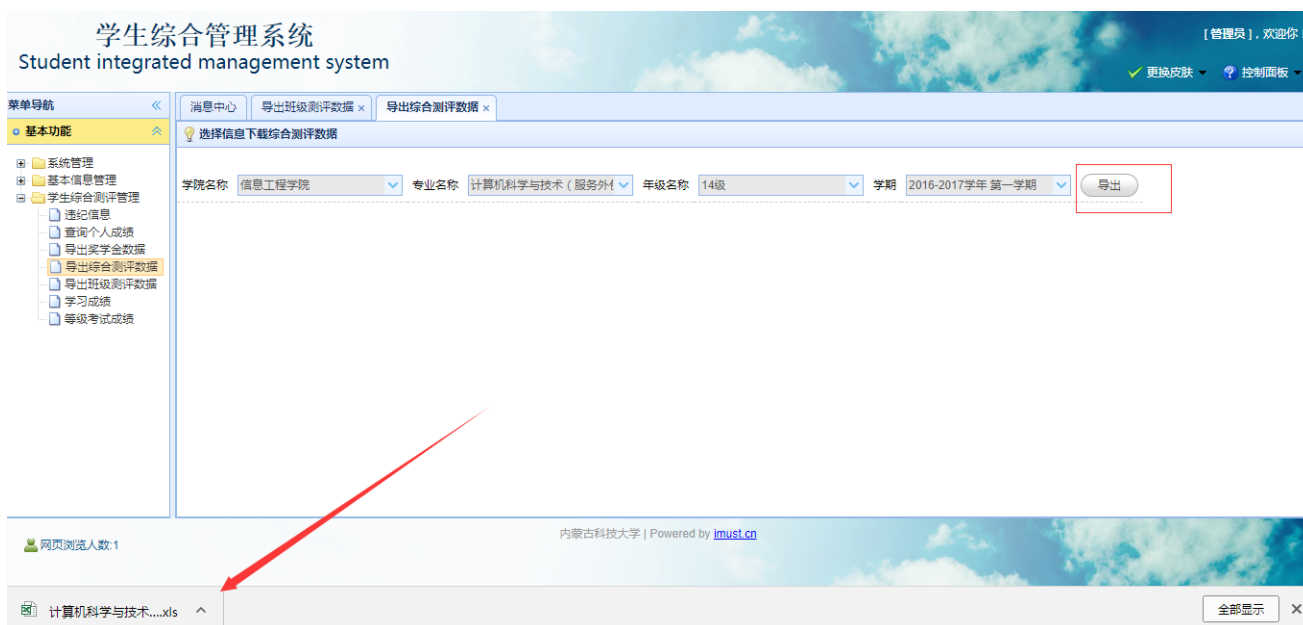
学生综合管理系统
Student integrated management system

[管理员]，欢迎你

✓ 更换皮肤 ▾ 控制面板 ▾

菜单导航 «

基本功能

系统管理
基本信息管理
学生综合测评管理
违纪信息
查询个人成绩
导出奖学金数据
导出综合测评数据
导出班级测评数据
学习成绩
等级考试成绩

消息中心 | 导出班级测评数据 × | 导出综合测评数据 ×

选择信息下载综合测评数据

学院名称 信息工程学院 专业名称 计算机科学与技术（服务外 年级名称 14级 学期 2016-2017学年 第一学期 导出

网页浏览人数:1

内蒙古科技大学 | Powered by imust.cn

计算机科学与技术....xls ^

全部显示 ×